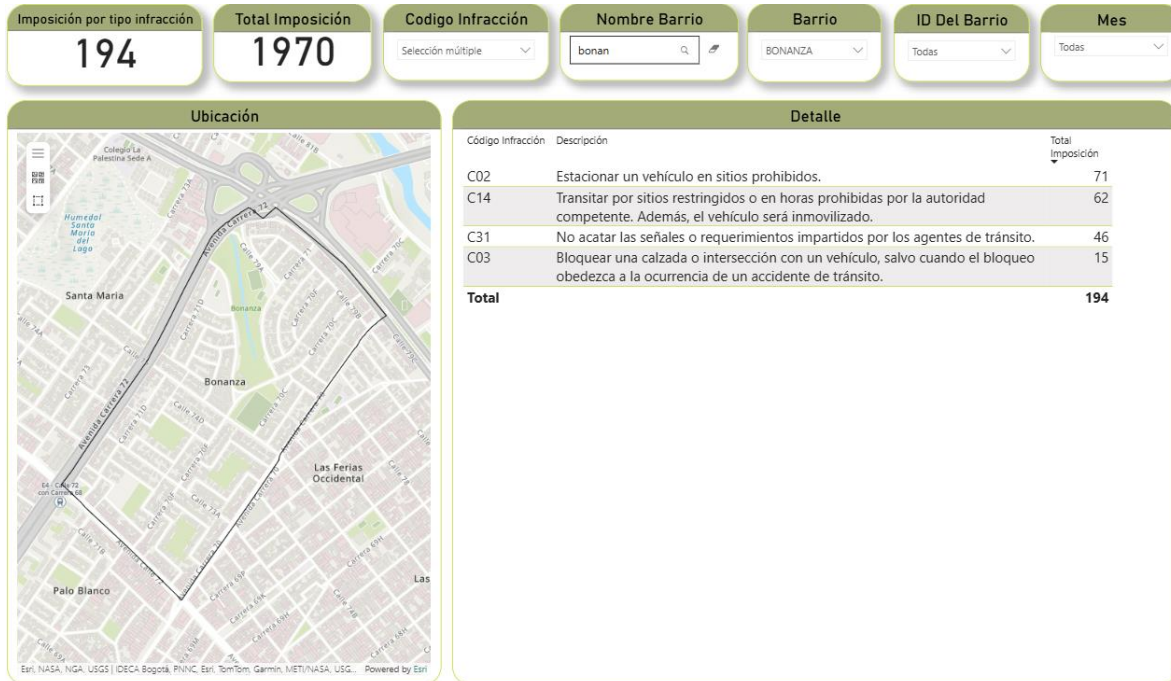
Imposición por tipo infracción
194

Total Imposición
1970

Codigo Infracción
Selección múltiple

Nombre Barrio
bonan

Barrio
BONANZA

ID Del Barrio
Todas

Mes
Todas

Ubicación

Colegio La Palestina Sede A
Humedal Santa María del Lago
Santa María
Avenida Carrera 72
Bonanza
Las Ferias Occidental
Palo Blanco
Las
Calle 72 con Carrera 68

Esri, NASA, NGA, USGS | IDECA Bogotá, PNNC, Esri, TomTom, Garmin, METI/NASA, USG... Powered by Esri

Detalle

| Código Infracción | Descripción | Total Imposición |
|---|---|---|
| C02 | Estacionar un vehículo en sitios prohibidos. | 71 |
| C14 | Transitar por sitios restringidos o en horas prohibidas por la autoridad competente. Además, el vehículo será inmovilizado. | 62 |
| C31 | No acatar las señales o requerimientos impartidos por los agentes de tránsito. | 46 |
| C03 | Bloquear una calzada o intersección con un vehículo, salvo cuando el bloqueo obedezca a la ocurrencia de un accidente de tránsito. | 15 |
| Total | | 194 |